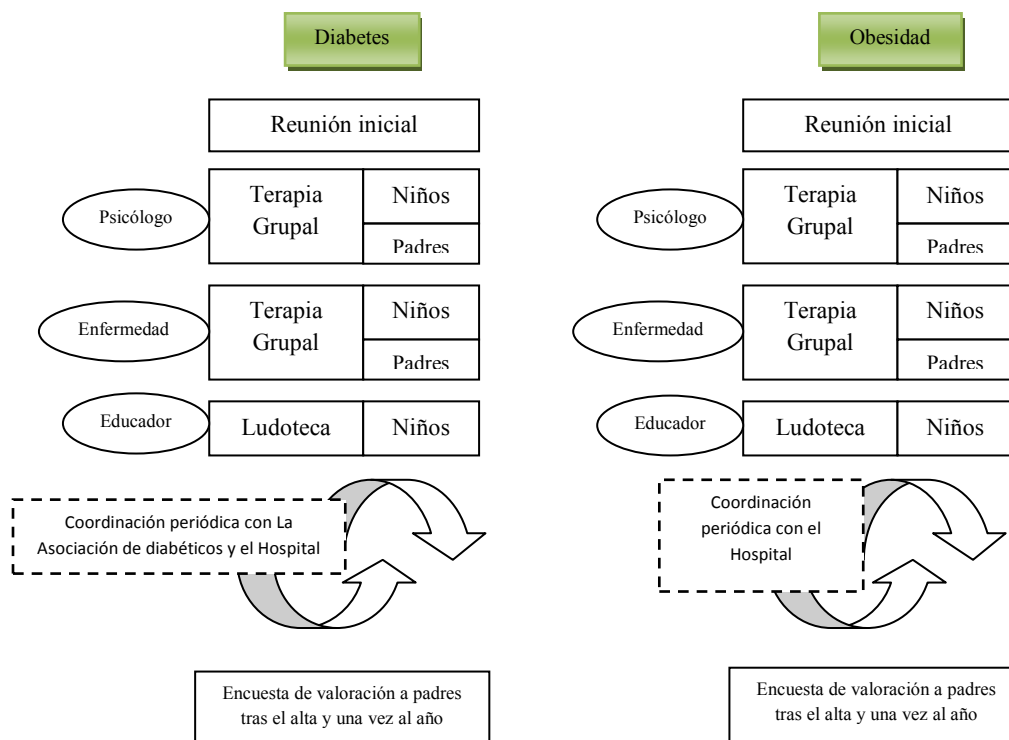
Diabetes

Reunión inicial

Psicólogo

Terapia Grupal

Niños

Padres

Enfermedad

Terapia Grupal

Niños

Padres

Educador

Ludoteca

Niños

Coordinación periódica con La Asociación de diabéticos y el Hospital

Encuesta de valoración a padres tras el alta y una vez al año

Obesidad

Reunión inicial

Psicólogo

Terapia Grupal

Niños

Padres

Enfermedad

Terapia Grupal

Niños

Padres

Educador

Ludoteca

Niños

Coordinación periódica con el Hospital

Encuesta de valoración a padres tras el alta y una vez al año